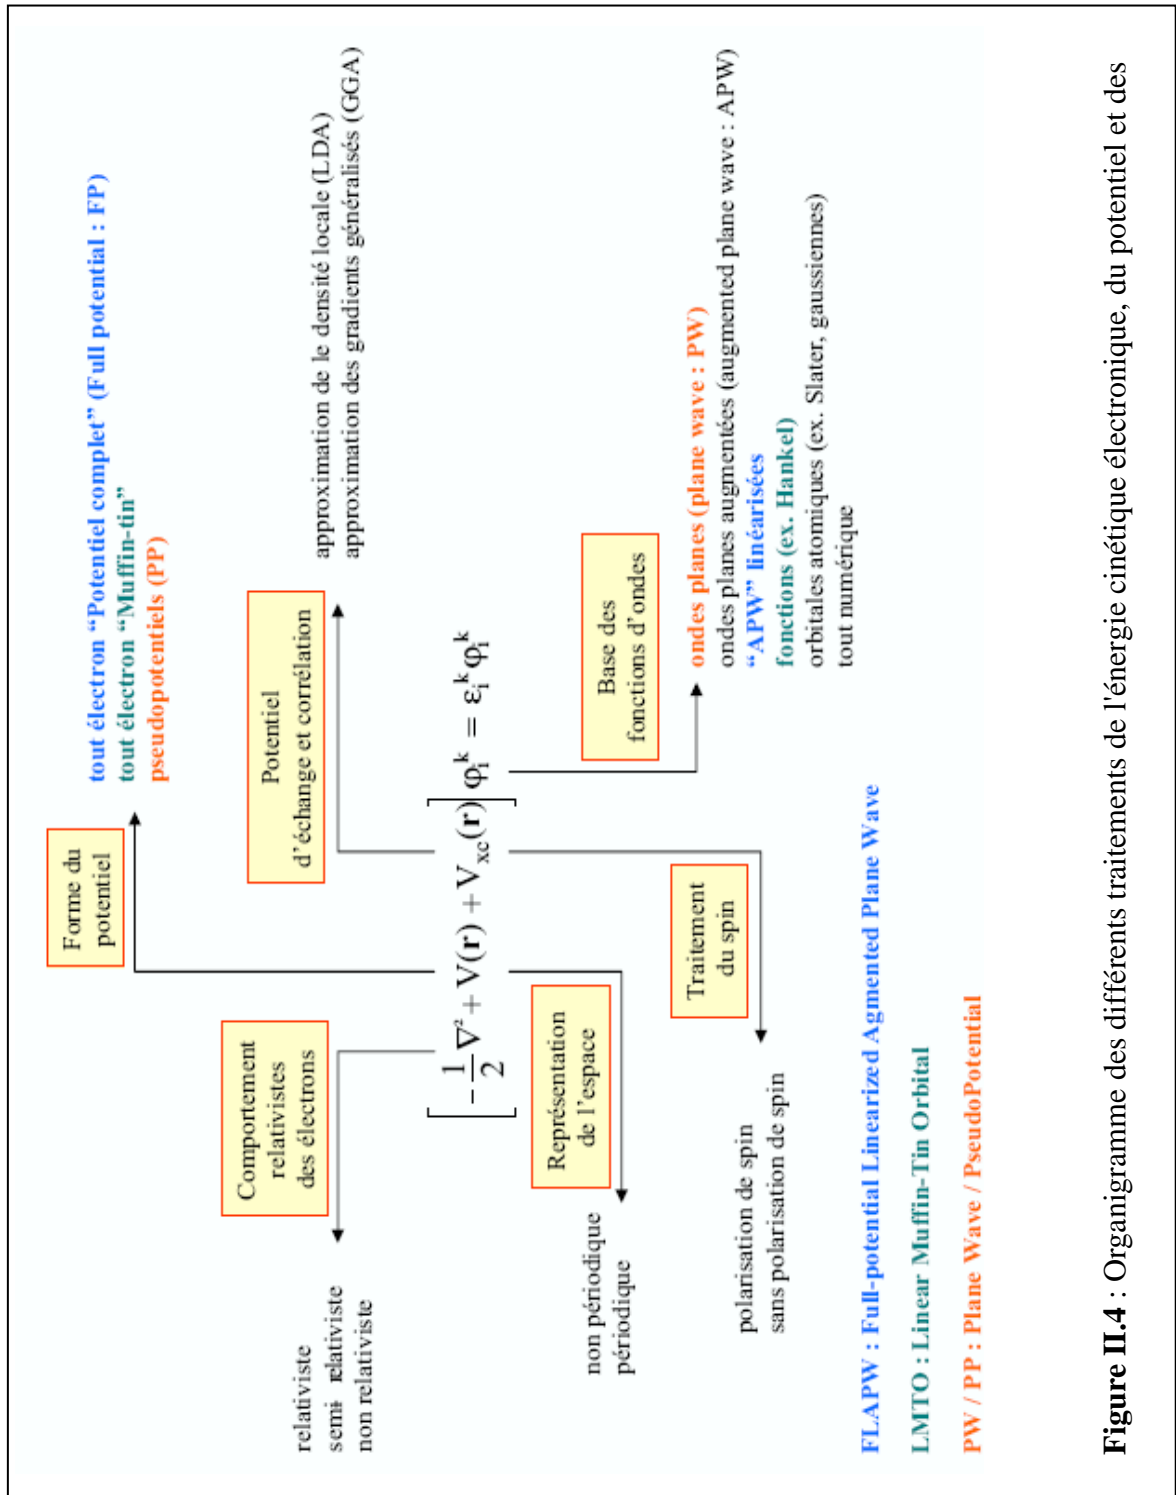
Forme du potentiel

tout électron “Potentiel complet” (Full potential : FP)
tout électron “Muffin-tin”
pseudopotentiels (PP)

Potentiel d’échange et corrélation

approximation de le densité locale (LDA)
approximation des gradients généralisés (GGA)

Comportement relativistes des électrons

relativiste
semi relativiste
non relativiste

$\left[-\frac{1}{2}\nabla^2 + V(\mathbf{r}) + V_{xc}(\mathbf{r})\right]\varphi_i^k = \varepsilon_i^k\varphi_i^k$

Base des fonctions d’ondes

ondes planes (plane wave : PW)
ondes planes augmentées (augmented plane wave : APW)
“APW” linéarisées
fonctions (ex. Hankel)
orbitales atomiques (ex. Slater, gaussiennes)
tout numérique

Représentation de l’espace

non périodique
périodique

Traitement du spin

polarisation de spin
sans polarisation de spin

FLAPW : Full-potential Linearized Agmented Plane Wave
LMTO : Linear Muffin-Tin Orbital
PW / PP : Plane Wave / PseudoPotential

Figure II.4 : Organigramme des différents traitements de l’énergie cinétique électronique, du potentiel et des